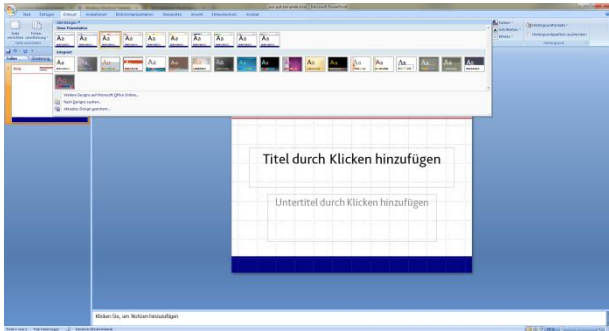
Start Einfügen Entwurf Animationen Bildschirmpräsentation Überprüfen Ansicht Entwicklertools Acrobat

Diese Präsentation

Integriert

Aa Aa Aa Aa Aa Aa Aa Aa Aa Aa

Aa Aa Aa Aa Aa Aa Aa Aa Aa Aa Aa Aa Aa Aa Aa Aa Aa

Aa

Weitere Designs auf Microsoft Office Online...
Nach Designs suchen...
Aktuelles Design speichern...

Titel durch Klicken hinzufügen

Untertitel durch Klicken hinzufügen

Klicken Sie, um Notizen hinzuzufügen